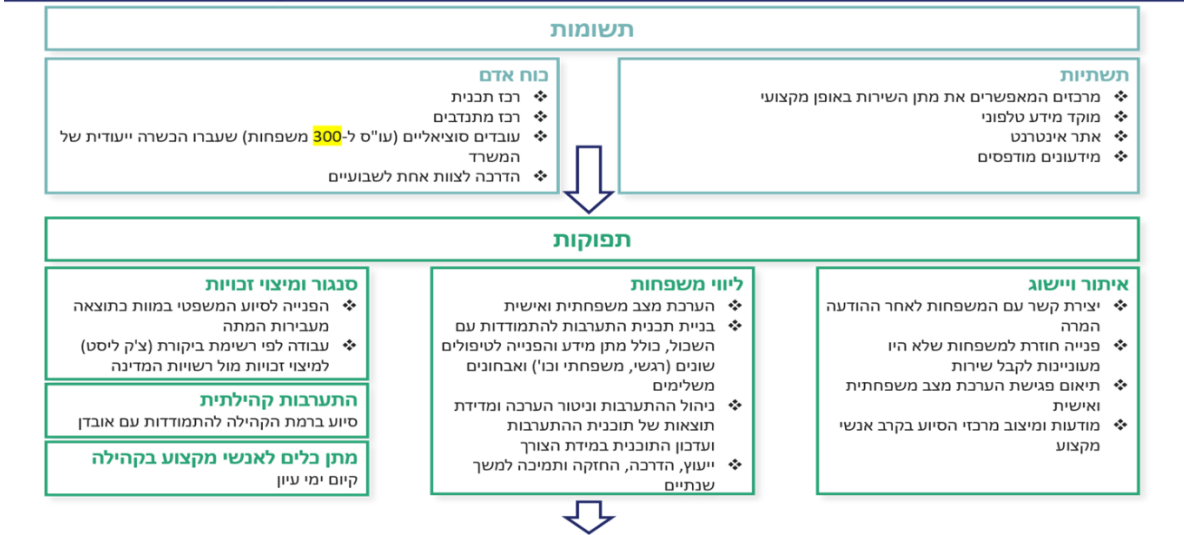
תשומות

תשתיות
❖ מרכזים המאפשרים את מתן השירות באופן מקצועי
❖ מוקד מידע טלפוני
❖ אתר אינטרנט
❖ מידעונים מודפסים

כוח אדם
❖ רכז תכנית
❖ רכז מתנדבים
❖ עובדים סוציאליים (עו"ס ל-300 משפחות) שעברו הכשרה ייעודית של המשרד
❖ הדרכה לצוות אחת לשבועיים

תפוקות

איתור ויישוג
❖ יצירת קשר עם המשפחות לאחר ההודעה המרה
❖ פנייה חוזרת למשפחות שלא היו מעוניינות לקבל שירות
❖ תיאום פגישת הערכת מצב משפחתית ואישית
❖ מודעות ומיצוב מרכזי הסיוע בקרב אנשי מקצוע

ליווי משפחות
❖ הערכת מצב משפחתית ואישית
❖ בניית תכנית התערבות להתמודדות עם השכול, כולל מתן מידע והפנייה לטיפולים שונים (רגשי, משפחתי וכו') ואבחונים משלימים
❖ ניהול ההתערבות וניטור הערכה ומדידת תוצאות של תוכנית ההתערבות ועדכון התוכנית במידת הצורך
❖ ייעוץ, הדרכה, החזקה ותמיכה למשך שנתיים

סנגור ומיצוי זכויות
❖ הפנייה לסיוע המשפטי במוות כתוצאה מעבירות המתה
❖ עבודה לפי רשימת ביקורת (צ'ק ליסט) למיצוי זכויות מול רשויות המדינה

התערבות קהילתית
סיוע ברמת הקהילה להתמודדות עם אובדן

מתן כלים לאנשי מקצוע בקהילה
קיום ימי עיון